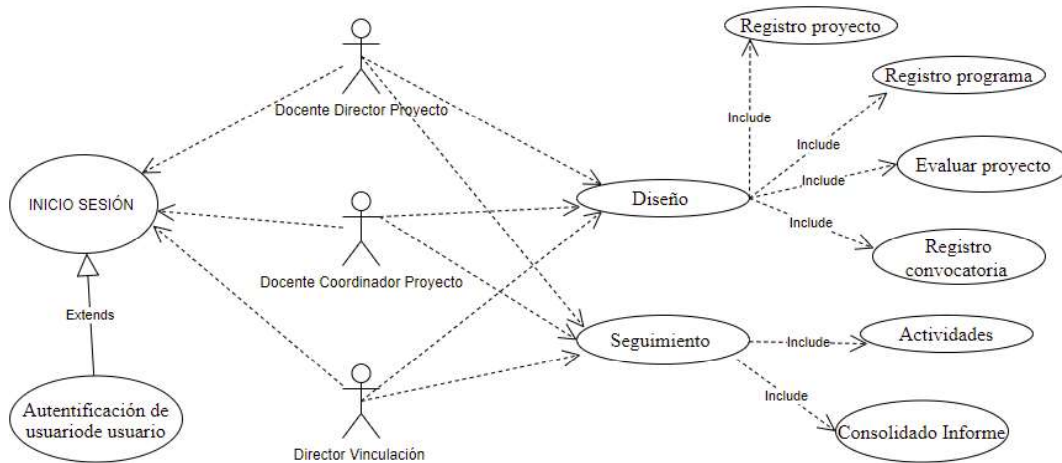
Registro proyecto

Registro programa

Docente Director Proyecto

Include

Include

Evaluar proyecto

Include

INICIO SESIÓN

Diseño

Include

Registro convocatoria

Docente Coordinador Proyecto

Extends

Seguimiento

Include

Actividades

Include

Autentificación de usuariode usuario

Consolidado Informe

Director Vinculación